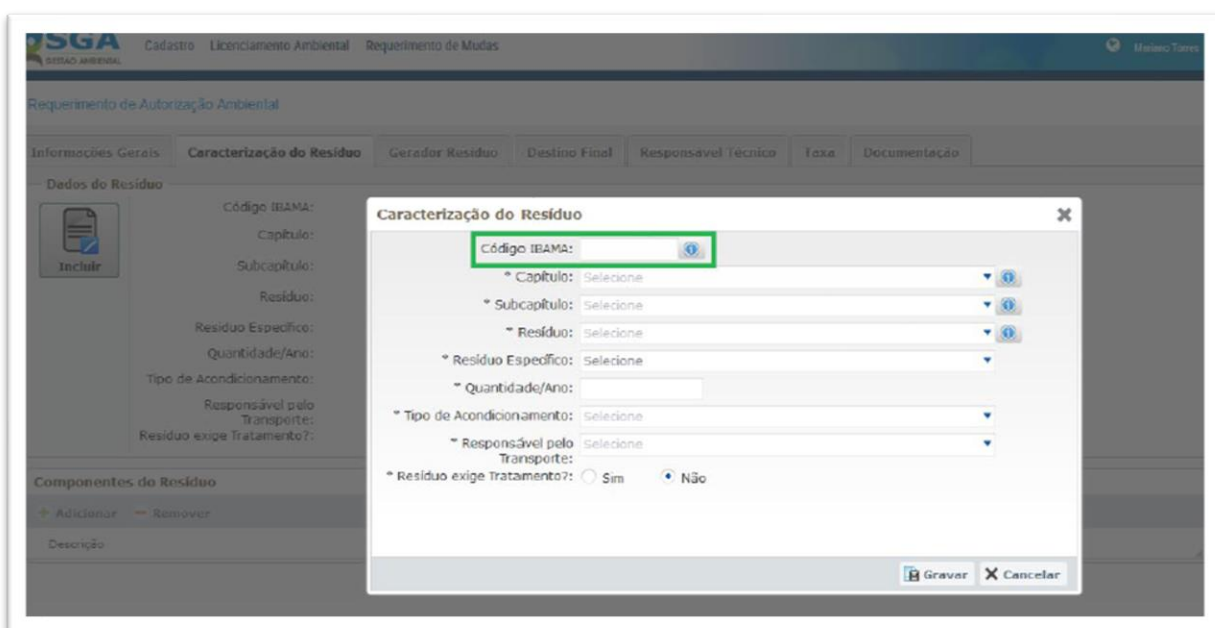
SGA GESTÃO AMBIENTAL Cadastro Licenciamento Ambiental Requerimento de Mudas

Mariano Torres

Requerimento de Autorização Ambiental

Informações Gerais | Caracterização do Resíduo | Gerador Resíduo | Destino Final | Responsável Técnico | Taxa | Documentação

Dados do Resíduo

Incluir

Código IBAMA:
Capítulo:
Subcapítulo:
Resíduo:
Resíduo Específico:
Quantidade/Ano:
Tipo de Acondicionamento:
Responsável pelo Transporte:
Resíduo exige Tratamento?:

Componentes do Resíduo

+ Adicionar — Remover

Descrição

Caracterização do Resíduo

Código IBAMA:
* Capítulo: Selecione
* Subcapítulo: Selecione
* Resíduo: Selecione
* Resíduo Específico: Selecione
* Quantidade/Ano:
* Tipo de Acondicionamento: Selecione
* Responsável pelo Transporte: Selecione
* Resíduo exige Tratamento?: Sim Não

Gravar Cancelar